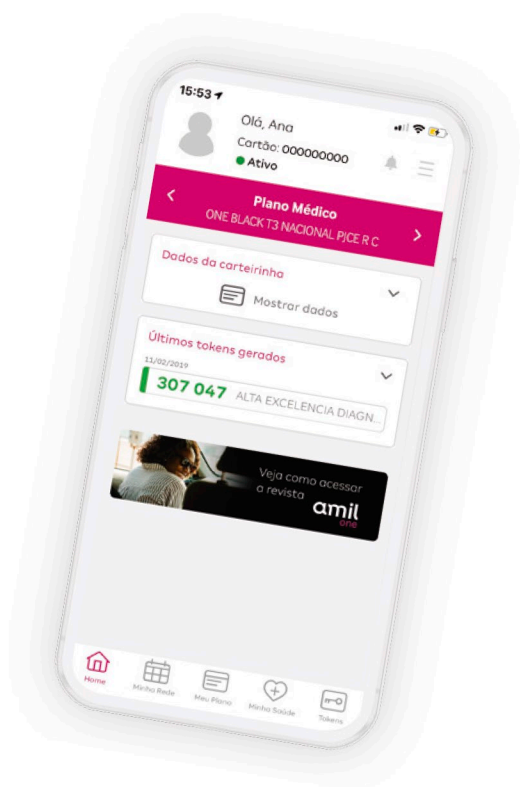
15:53

Olá, Ana
Cartão: 000000000
Ativo

Plano Médico
ONE BLACK T3 NACIONAL PJCE R C

Dados da carteirinha
Mostrar dados

Últimos tokens gerados
11/02/2019
307 047 ALTA EXCELENCIA DIAGN...

Veja como acessar a revista
amil one

Home
Minha Rede
Meu Plano
Minha Saúde
Tokens